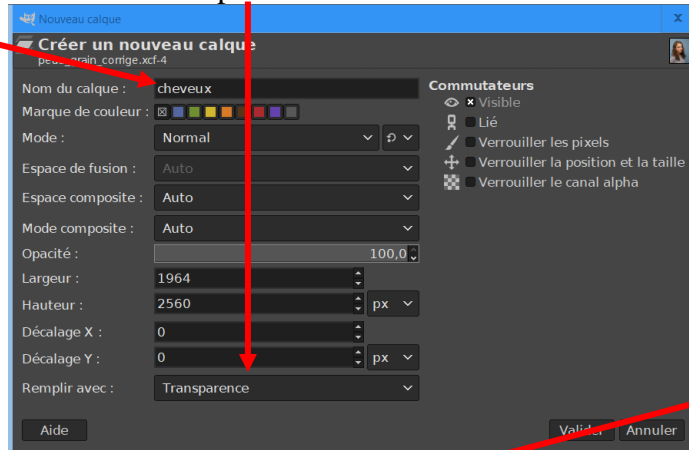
Nouveau calque

Créer un nouveau calque
peau_grain_corrige.xcf-4

Nom du calque : cheveux
Marque de couleur :
Mode : Normal
Espace de fusion : Auto
Espace composite : Auto
Mode composite : Auto
Opacité : 100,0
Largeur : 1964
Hauteur : 2560 px
Décalage X : 0
Décalage Y : 0 px
Remplir avec : Transparence

Commutateurs
Visible
Lié
Verrouiller les pixels
Verrouiller la position et la taille
Verrouiller le canal alpha

Aide
Valider
Annuler